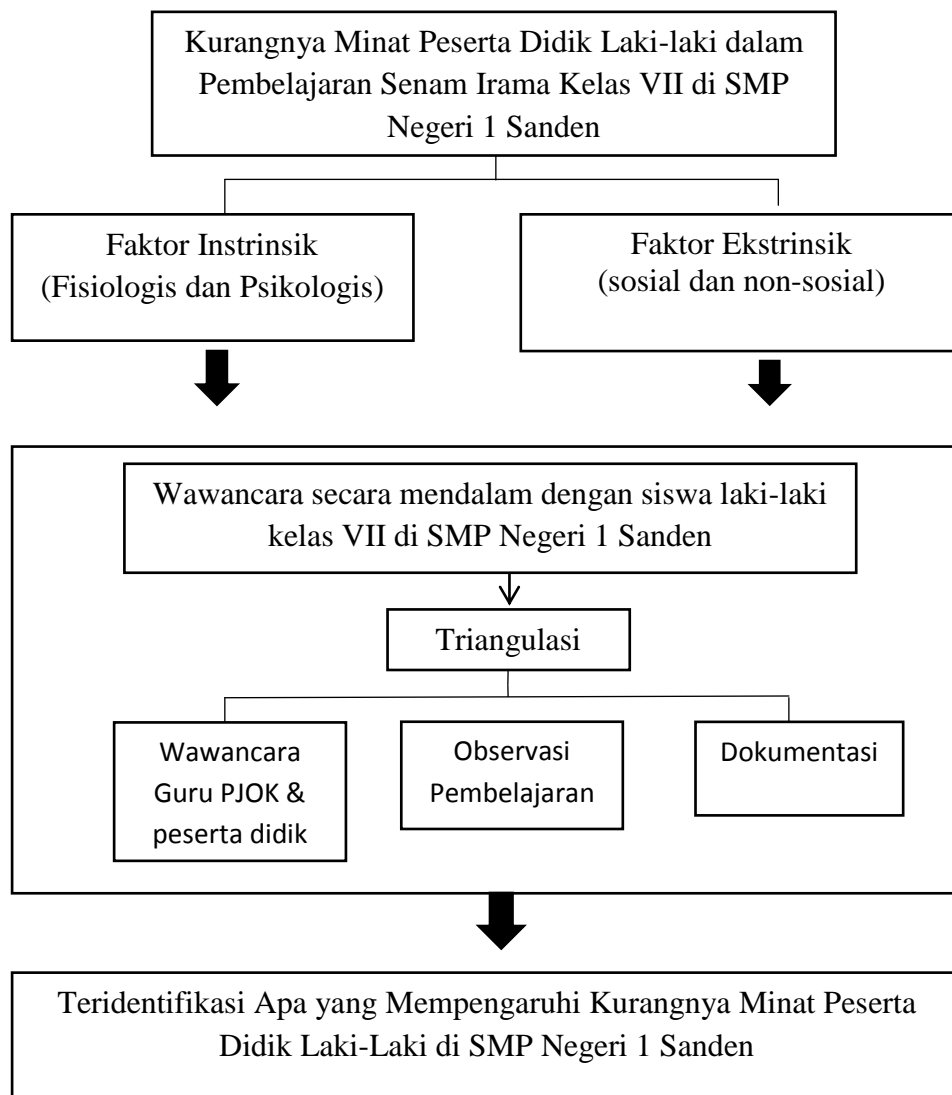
Kurangnya Minat Peserta Didik Laki-laki dalam Pembelajaran Senam Irama Kelas VII di SMP Negeri 1 Sanden

Faktor Instrinsik
(Fisiologis dan Psikologis)

Faktor Ekstrinsik
(sosial dan non-sosial)

Wawancara secara mendalam dengan siswa laki-laki kelas VII di SMP Negeri 1 Sanden

Triangulasi

Wawancara Guru PJOK & peserta didik

Observasi Pembelajaran

Dokumentasi

Teridentifikasi Apa yang Mempengaruhi Kurangnya Minat Peserta Didik Laki-Laki di SMP Negeri 1 Sanden